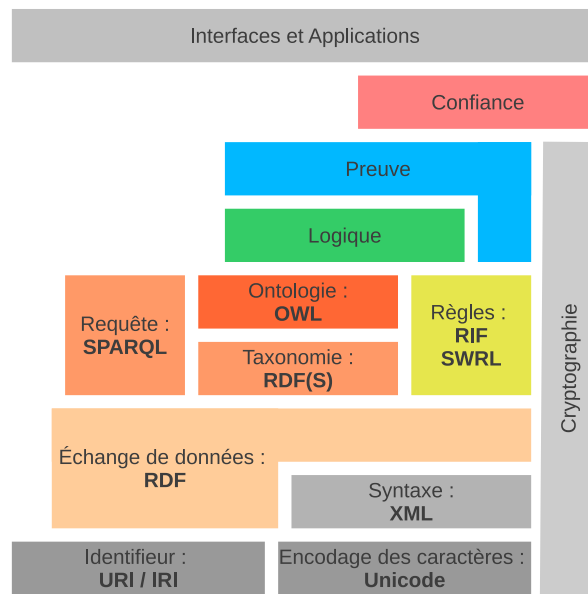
Interfaces et Applications

Confiance

Preuve

Logique

Requête :
SPARQL

Ontologie :
OWL

Taxonomie :
RDF(S)

Règles :
RIF
SWRL

Cryptographie

Échange de données :
RDF

Syntaxe :
XML

Identifieur :
URI / IRI

Encodage des caractères :
Unicode